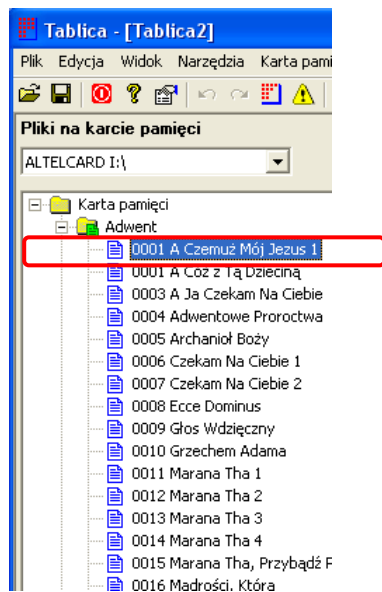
Tablica - [Tablica2]

Plik Edycja Widok Narzędzia Karta pami

Pliki na karcie pamięci

ALTELCARD I:\

Karta pamięci
Adwent
0001 A Czemuż Mój Jezus 1
0001 A Cóż z Tą Dzieciną
0003 A Ja Czekam Na Ciebie
0004 Adwentowe Proroctwa
0005 Archanioł Boży
0006 Czekam Na Ciebie 1
0007 Czekam Na Ciebie 2
0008 Ecce Dominus
0009 Głos Wdzięczny
0010 Grzechem Adama
0011 Marana Tha 1
0012 Marana Tha 2
0013 Marana Tha 3
0014 Marana Tha 4
0015 Marana Tha, Przybądź P
0016 Mądrości, Która